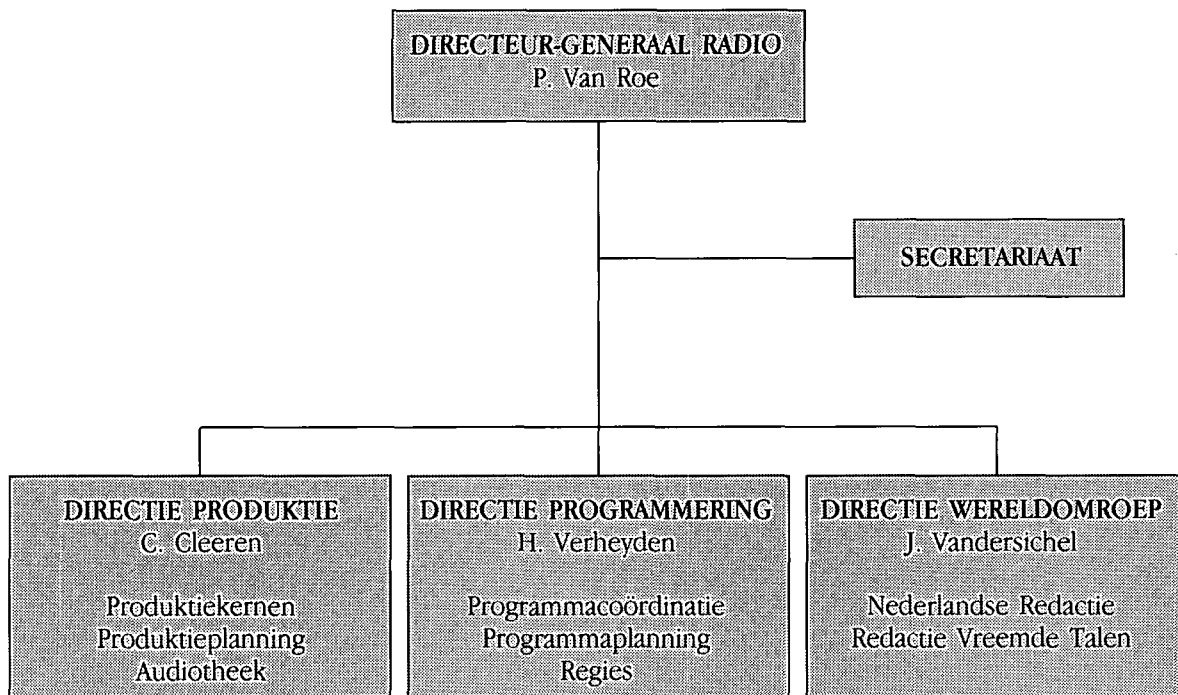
DIRECTEUR-GENERAAL RADIO
P. Van Roe

SECRETARIAAT

DIRECTIE PRODUKTIE
C. Cleeren

Produktiekernen
Produktieplanning
Audiotheek

DIRECTIE PROGRAMMERING
H. Verheyden

Programmacoördinatie
Programmaplanning
Regies

DIRECTIE WERELDOMROEP
J. Vandersichel

Nederlandse Redactie
Redactie Vreemde Talen